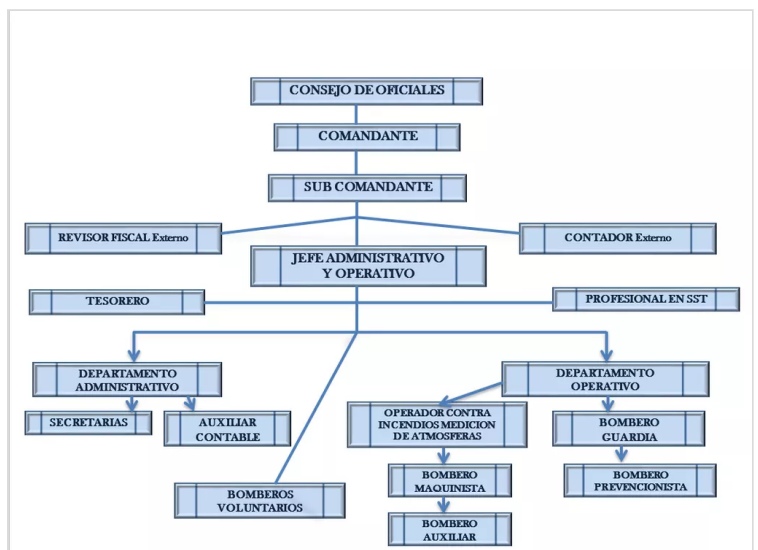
CONSEJO DE OFICIALES

COMANDANTE

SUB COMANDANTE

REVISOR FISCAL Externo

CONTADOR Externo

JEFE ADMINISTRATIVO Y OPERATIVO

TESORERO

PROFESIONAL EN SST

DEPARTAMENTO ADMINISTRATIVO

DEPARTAMENTO OPERATIVO

SECRETARIAS

AUXILIAR CONTABLE

OPERADOR CONTRA INCENDIOS MEDICION DE ATMOSFERAS

BOMBERO GUARDIA

BOMBERO MAQUINISTA

BOMBERO PREVENCIONISTA

BOMBEROS VOLUNTARIOS

BOMBERO AUXILIAR